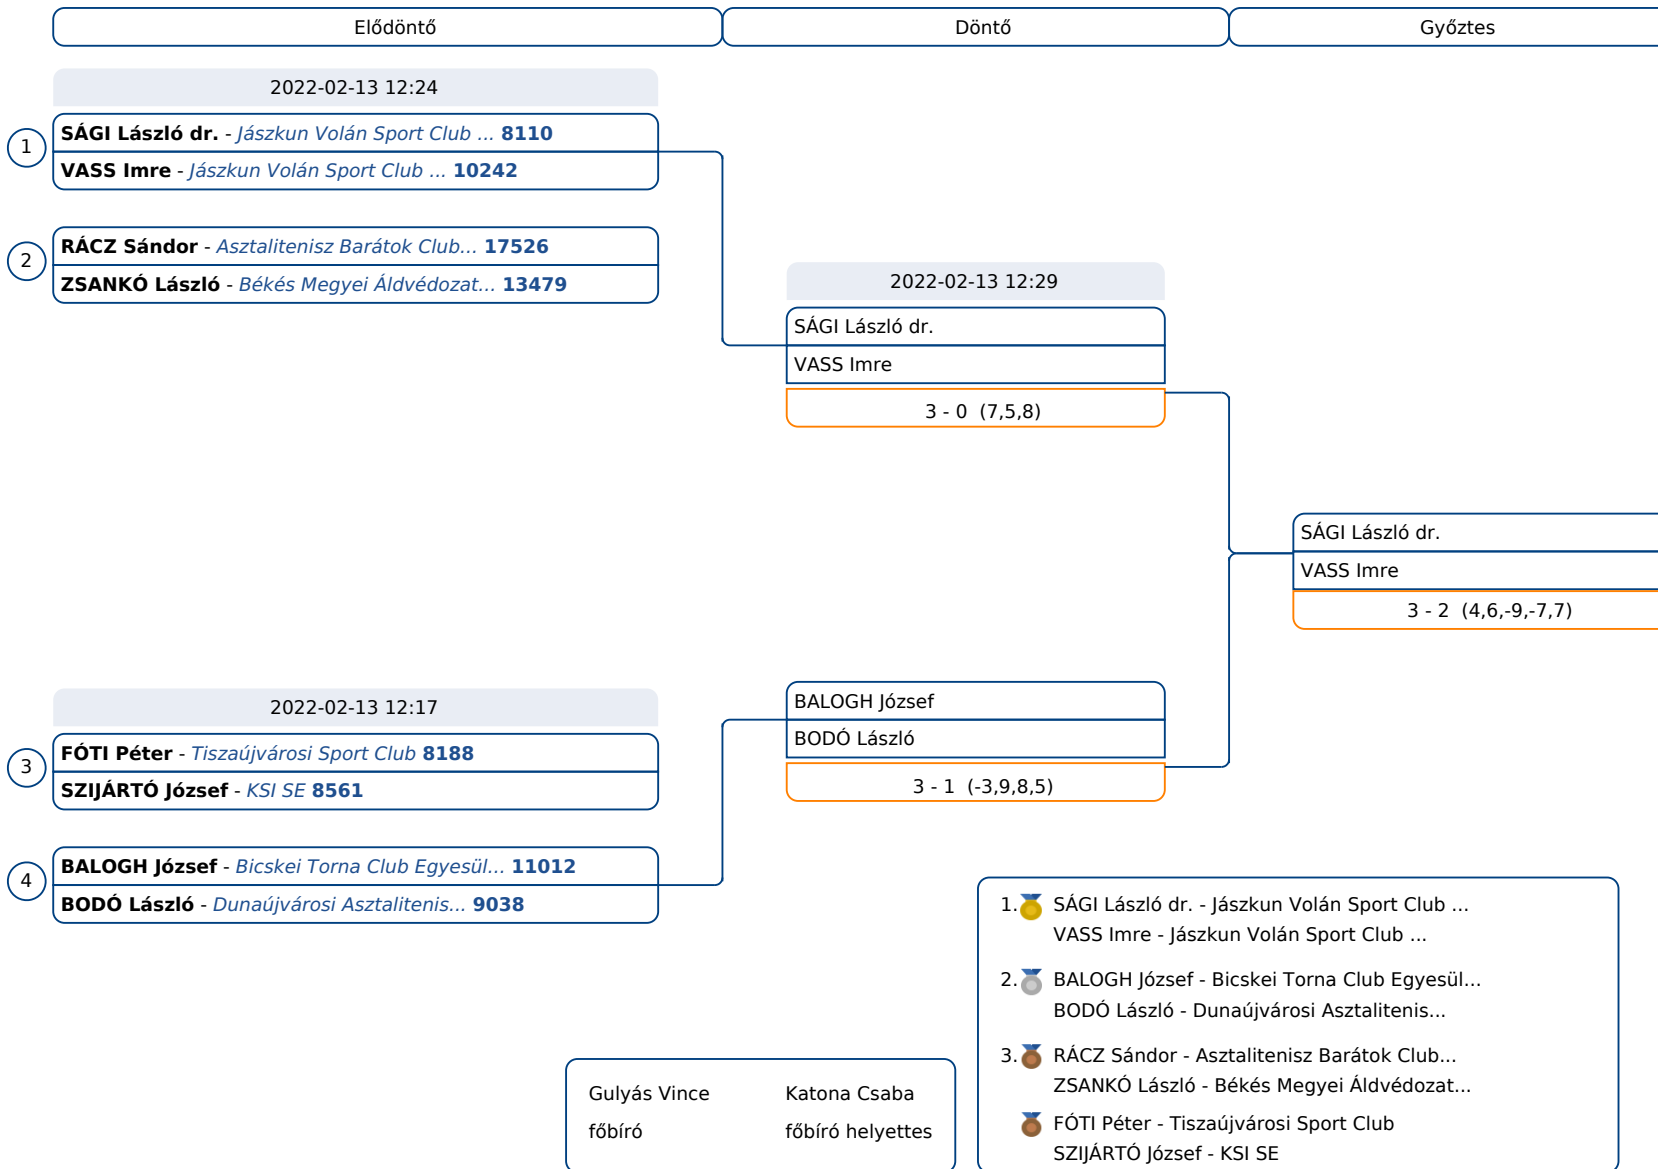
Elődöntő

Döntő

Győztes

2022-02-13 12:24

1

SÁGI László dr. - Jászkun Volán Sport Club ... 8110
VASS Imre - Jászkun Volán Sport Club ... 10242

2

RÁCZ Sándor - Asztalitenisz Barátok Club... 17526
ZSANKÓ László - Békés Megyei Áldvédozat... 13479

2022-02-13 12:29

SÁGI László dr.
VASS Imre
3 - 0 (7,5,8)

SÁGI László dr.
VASS Imre
3 - 2 (4,6,-9,-7,7)

2022-02-13 12:17

3

FÓTI Péter - Tiszaújvárosi Sport Club 8188
SZIJÁRTÓ József - KSI SE 8561

BALOGH József
BODÓ László
3 - 1 (-3,9,8,5)

4

BALOGH József - Bicskei Torna Club Egyesül... 11012
BODÓ László - Dunaújvárosi Asztalitenis... 9038

1. SÁGI László dr. - Jászkun Volán Sport Club ...
VASS Imre - Jászkun Volán Sport Club ...

2. BALOGH József - Bicskei Torna Club Egyesül...
BODÓ László - Dunaújvárosi Asztalitenis...

3. RÁCZ Sándor - Asztalitenisz Barátok Club...
ZSANKÓ László - Békés Megyei Áldvédozat...

FÓTI Péter - Tiszaújvárosi Sport Club
SZIJÁRTÓ József - KSI SE

Gulyás Vince
főbíró

Katona Csaba
főbíró helyettes